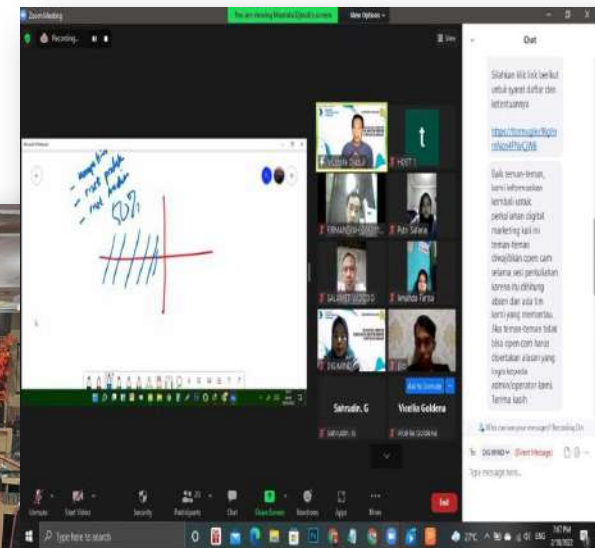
Zoom Meeting

You are viewing Mustofa Djauli's screen

View Options

Recording...

View

Chat

Silahkan klik link berikut untuk syarat daftar dan ketentuannya

https://forms.gle/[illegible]

Baik teman-teman, kami informasikan kembali untuk pelatihan digital marketing kali ini teman-teman diwajibkan open cam selama sesi pelatihan karena itu dihitung absen dan ada tim kami yang memantau. Jika teman-teman tidak bisa open cam harus disertakan alasan yang logis kepada admin/operator kami. Terima kasih

Who can see your messages? Recording On

To: DIG WIND (Direct Message)

Type message here...

MUSTOFA DJAULI

t

HEXT 1

FERNANDA

Putri Safaria

SALAMET

Amalia Farta

DIG WIND

Ask to Unmute

Safrudin. G

Vicello Goldera

Safrudin. G

VICELLO GOLDERA

– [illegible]
– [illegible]
– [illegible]

Unmute

Start Video

Security

Participants

Chat

Share Screen

Reactions

Apps

More

End

Type here to search

27°C

ENG

7:47 PM
2/18/2022